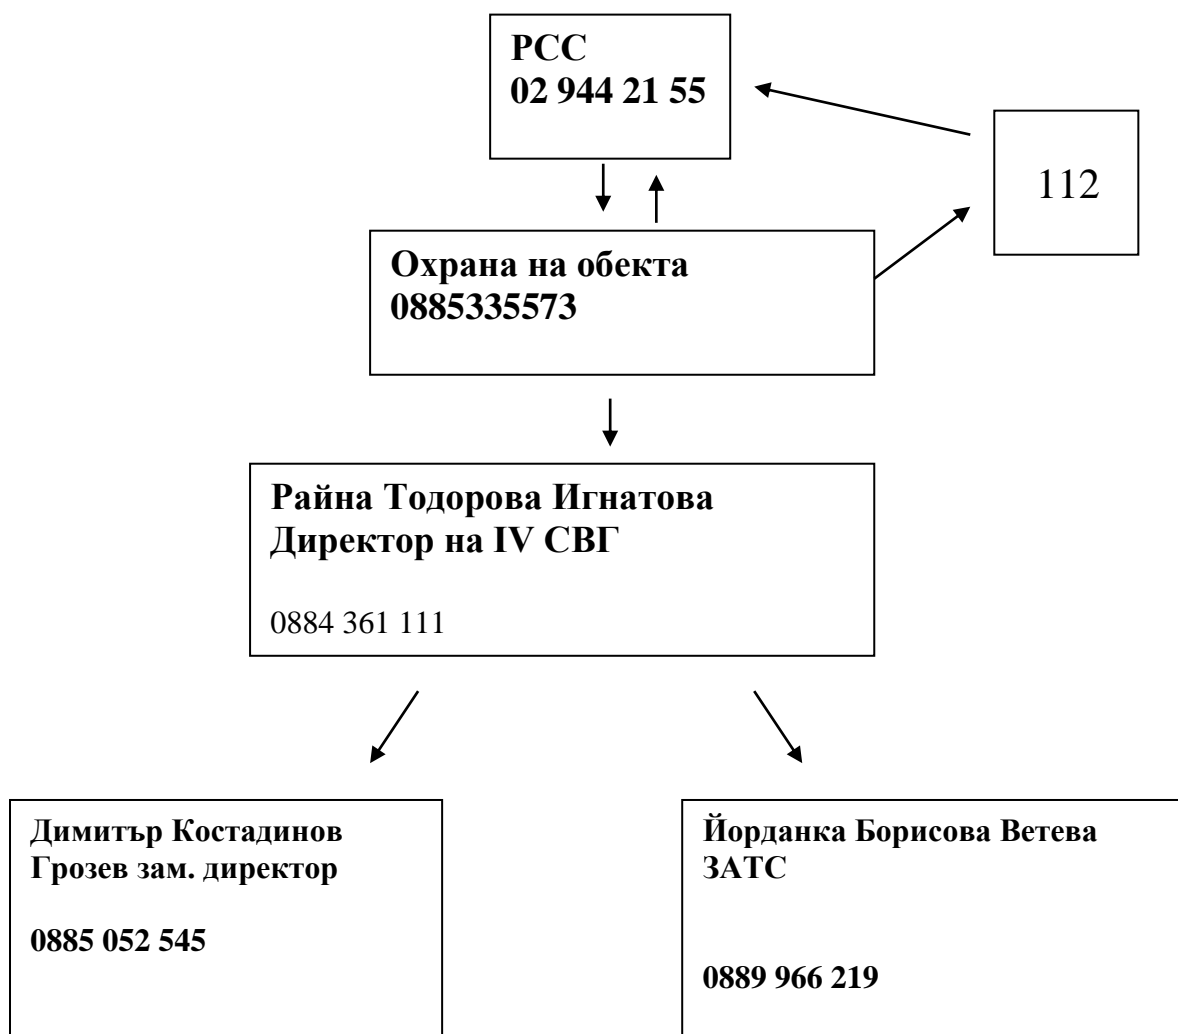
РСС
02 944 21 55

112

Охрана на обекта
0885335573

Райна Тодорова Игнатова
Директор на IV СВГ

0884 361 111

Димитър Костадинов Грозев зам. директор

0885 052 545

Йорданка Борисова Ветева ЗАТС

0889 966 219